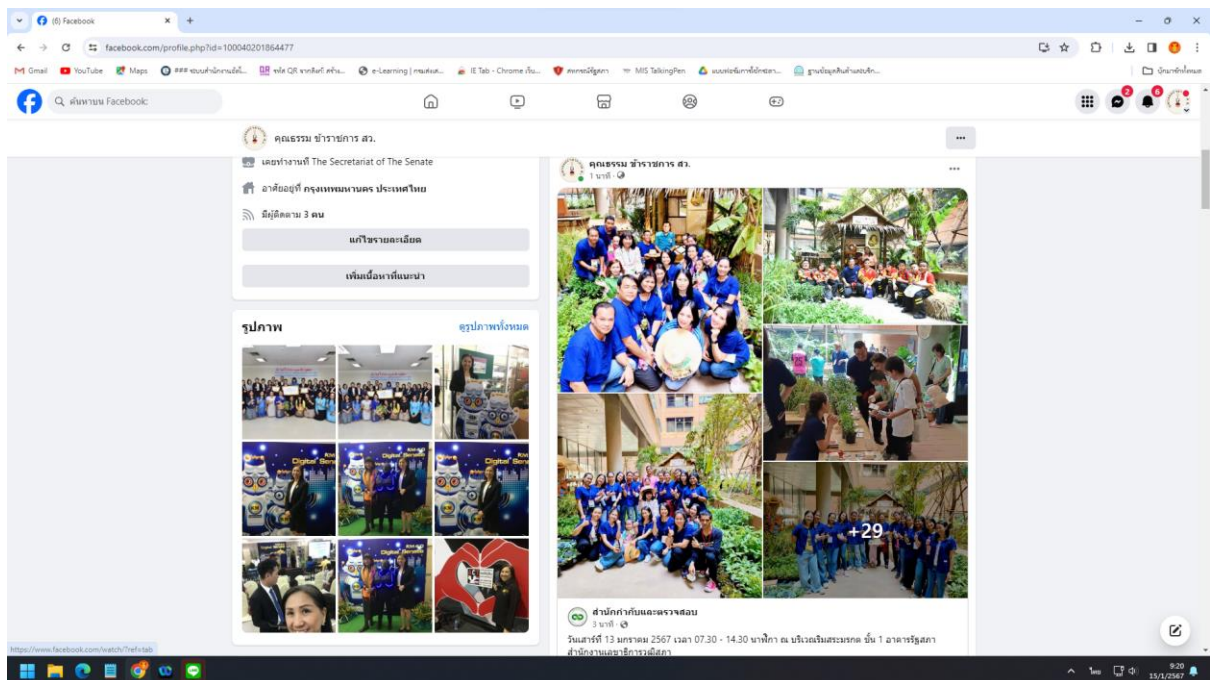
(6) Facebook

facebook.com/profile.php?id=100040201864477

Gmail YouTube Maps ระบบสำนักงานอัตโนมัติ... รหัส QR จากลิงก์ สร้าง... e-Learning | กรมส่งเส... IE Tab - Chrome เว็บ... สหกรณ์รัฐสภา MIS TalkingPen แบบฟอร์มการใช้รถยนต์... ฐานข้อมูลสินค้าและบริก... บุ๊กมาร์กทั้งหมด

ค้นหาบน Facebook

2 6

คุณธรรม ข้าราชการ สว.

เคยทำงานที่ The Secretariat of The Senate

อาศัยอยู่ที่ กรุงเทพมหานคร ประเทศไทย

มีผู้ติดตาม 3 คน

แก้ไขรายละเอียด

เพิ่มเนื้อหาที่แนะนำ

รูปภาพ

ดูรูปภาพทั้งหมด

คุณธรรม ข้าราชการ สว.
1 นาที

+29

สำนักกำกับและตรวจสอบ
3 นาที

วันเสาร์ที่ 13 มกราคม 2567 เวลา 07.30 - 14.30 นาฬิกา ณ บริเวณริมสระมรกต ชั้น 1 อาคารรัฐสภา
สำนักงานเลขาธิการวุฒิสภา

https://www.facebook.com/watch/?ref=tab

ไทย 9:20 15/1/2567